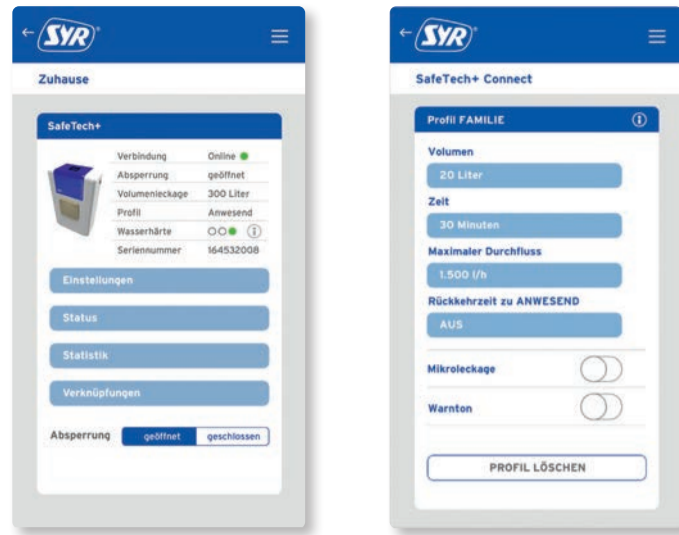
SYR

Zuhause

SafeTech+

| Verbindung | Online |
|---|---|
| Absperrung | geöffnet |
| Volumenleckage | 300 Liter |
| Profil | Anwesend |
| Wasserhärte | |
| Seriennummer | 164532008 |

Einstellungen

Status

Statistik

Verknüpfungen

Absperrung geöffnet geschlossen

SYR

SafeTech+ Connect

Profil FAMILIE

Volumen

20 Liter

Zeit

30 Minuten

Maximaler Durchfluss

1.500 l/h

Rückkehrzeit zu ANWESEND

AUS

Mikroleckage

Warnton

PROFIL LÖSCHEN